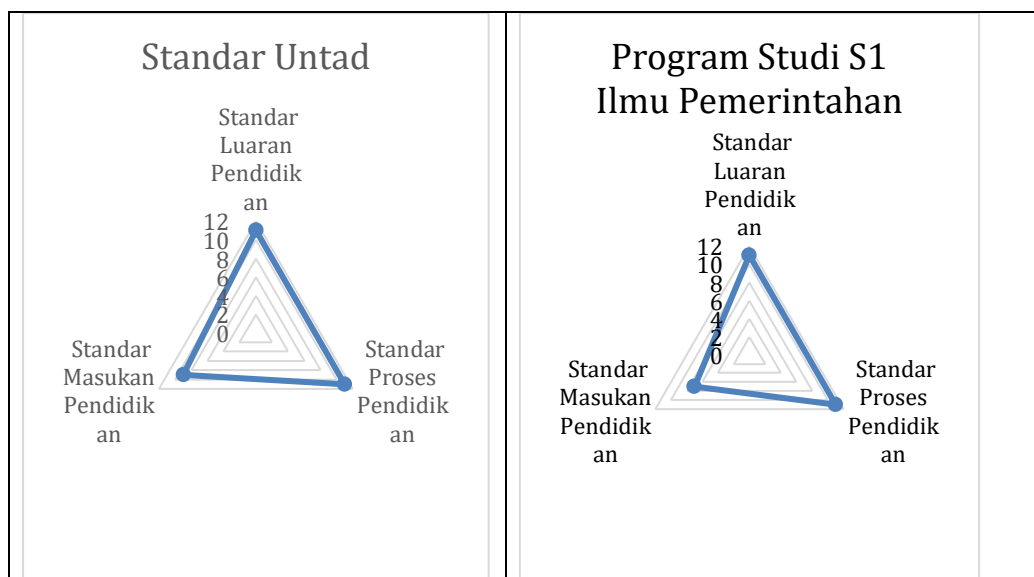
Standar Untad

Standar Luaran Pendidikan

12
10
8
6
4
2
0

Standar Masukan Pendidikan

Standar Proses Pendidikan

Program Studi S1 Ilmu Pemerintahan

Standar Luaran Pendidikan

12
10
8
6
4
2
0

Standar Masukan Pendidikan

Standar Proses Pendidikan